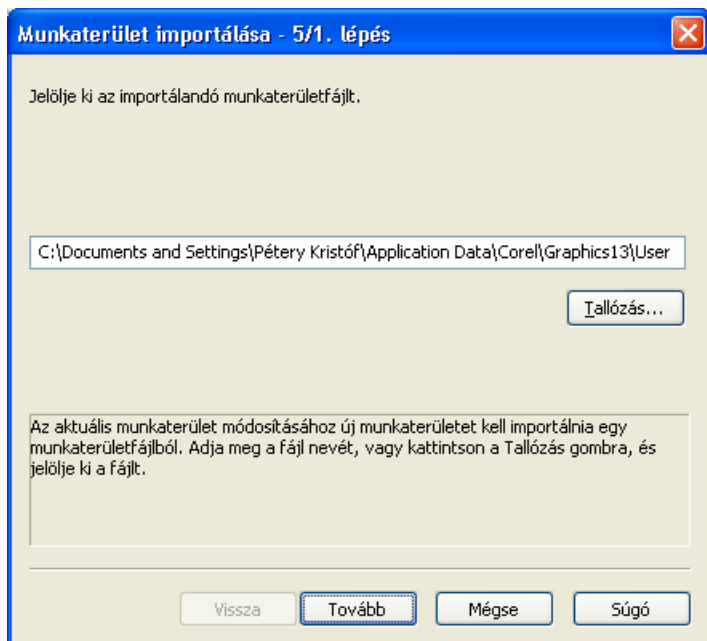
Munkaterület importálása - 5/1. lépés

Jelölje ki az importálandó munkaterületfájlt.

C:\Documents and Settings\Pétery Kristóf\Application Data\Corel\Graphics13\User

Tallózás...

Az aktuális munkaterület módosításához új munkaterületet kell importálnia egy munkaterületfájlból. Adja meg a fájl nevét, vagy kattintson a Tallózás gombra, és jelölje ki a fájlt.

Vissza

Tovább

Mégse

Súgó